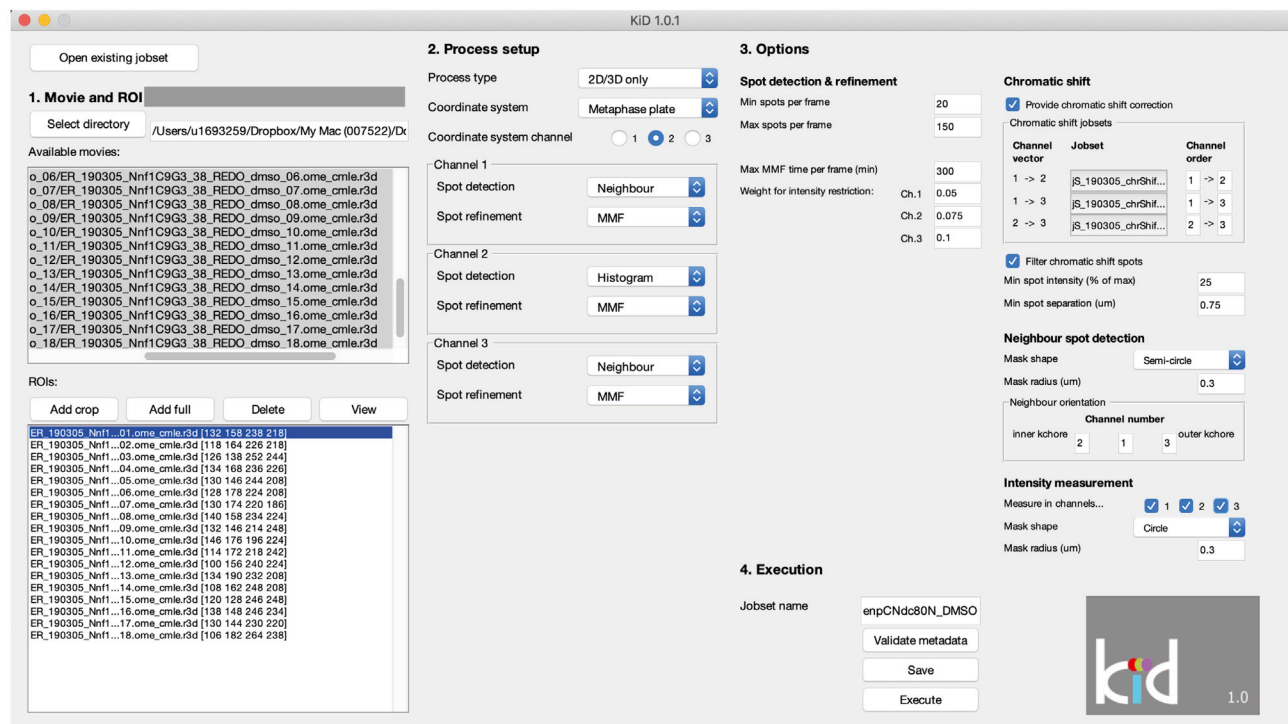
KiD 1.0.1

Open existing jobset

1. Movie and ROI

Select directory /Users/u1693259/Dropbox/My Mac (007522)/D

Available movies:

o_06/ER_190305_Nnf1C9G3_38_REDO_dmso_06.ome_cmle.r3d
o_07/ER_190305_Nnf1C9G3_38_REDO_dmso_07.ome_cmle.r3d
o_08/ER_190305_Nnf1C9G3_38_REDO_dmso_08.ome_cmle.r3d
o_09/ER_190305_Nnf1C9G3_38_REDO_dmso_09.ome_cmle.r3d
o_10/ER_190305_Nnf1C9G3_38_REDO_dmso_10.ome_cmle.r3d
o_11/ER_190305_Nnf1C9G3_38_REDO_dmso_11.ome_cmle.r3d
o_12/ER_190305_Nnf1C9G3_38_REDO_dmso_12.ome_cmle.r3d
o_13/ER_190305_Nnf1C9G3_38_REDO_dmso_13.ome_cmle.r3d
o_14/ER_190305_Nnf1C9G3_38_REDO_dmso_14.ome_cmle.r3d
o_15/ER_190305_Nnf1C9G3_38_REDO_dmso_15.ome_cmle.r3d
o_16/ER_190305_Nnf1C9G3_38_REDO_dmso_16.ome_cmle.r3d
o_17/ER_190305_Nnf1C9G3_38_REDO_dmso_17.ome_cmle.r3d
o_18/ER_190305_Nnf1C9G3_38_REDO_dmso_18.ome_cmle.r3d

ROIs:

Add crop Add full Delete View

ER_190305_Nnf1...01.ome_cmle.r3d [132 158 238 218]
ER_190305_Nnf1...02.ome_cmle.r3d [118 164 226 218]
ER_190305_Nnf1...03.ome_cmle.r3d [126 138 252 244]
ER_190305_Nnf1...04.ome_cmle.r3d [134 168 236 226]
ER_190305_Nnf1...05.ome_cmle.r3d [130 146 244 208]
ER_190305_Nnf1...06.ome_cmle.r3d [128 178 224 208]
ER_190305_Nnf1...07.ome_cmle.r3d [130 174 220 186]
ER_190305_Nnf1...08.ome_cmle.r3d [140 158 234 224]
ER_190305_Nnf1...09.ome_cmle.r3d [132 146 214 248]
ER_190305_Nnf1...10.ome_cmle.r3d [146 176 196 224]
ER_190305_Nnf1...11.ome_cmle.r3d [114 172 218 242]
ER_190305_Nnf1...12.ome_cmle.r3d [100 156 240 224]
ER_190305_Nnf1...13.ome_cmle.r3d [134 190 232 208]
ER_190305_Nnf1...14.ome_cmle.r3d [108 162 248 208]
ER_190305_Nnf1...15.ome_cmle.r3d [120 128 246 248]
ER_190305_Nnf1...16.ome_cmle.r3d [138 148 246 234]
ER_190305_Nnf1...17.ome_cmle.r3d [130 144 230 220]
ER_190305_Nnf1...18.ome_cmle.r3d [106 182 264 238]

2. Process setup

Process type 2D/3D only
Coordinate system Metaphase plate
Coordinate system channel 1 2 3

Channel 1
Spot detection Neighbour
Spot refinement MMF

Channel 2
Spot detection Histogram
Spot refinement MMF

Channel 3
Spot detection Neighbour
Spot refinement MMF

3. Options

Spot detection & refinement
Min spots per frame 20
Max spots per frame 150
Max MMF time per frame (min) 300
Weight for intensity restriction: Ch.1 0.05
Ch.2 0.075
Ch.3 0.1

Chromatic shift
Provide chromatic shift correction
Chromatic shift jobsets

| Channel vector | Jobset | Channel order |
|---|---|---|
| 1 -> 2 | jS_190305_chrShif... | 1 -> 2 |
| 1 -> 3 | jS_190305_chrShif... | 1 -> 3 |
| 2 -> 3 | jS_190305_chrShif... | 2 -> 3 |

Filter chromatic shift spots
Min spot intensity (% of max) 25
Min spot separation (um) 0.75

Neighbour spot detection
Mask shape Semi-circle
Mask radius (um) 0.3
Neighbour orientation
Channel number
inner kchore 2 1 3 outer kchore

Intensity measurement
Measure in channels... 1 2 3
Mask shape Circle
Mask radius (um) 0.3

4. Execution

Jobset name enpCNdc80N_DMSO
Validate metadata
Save
Execute

kid
1.0